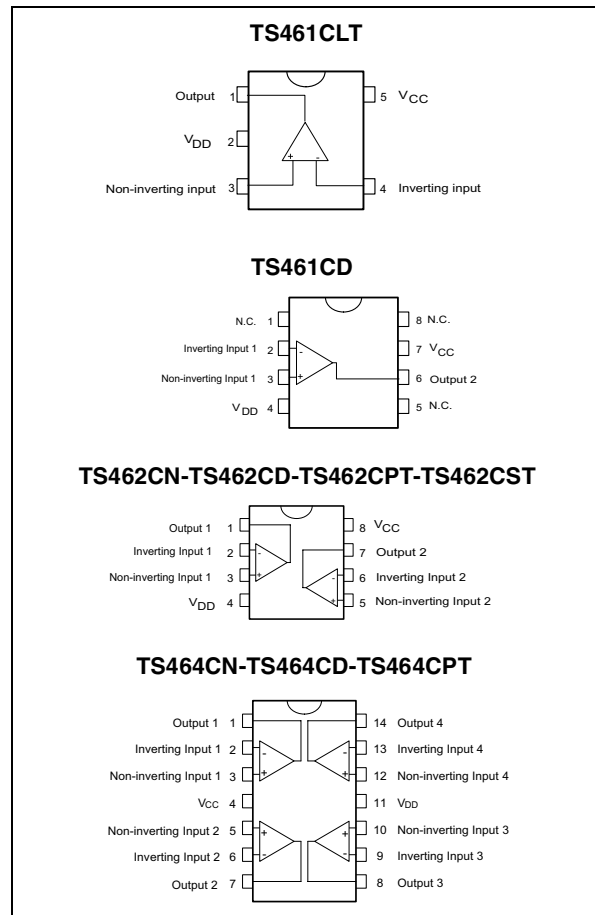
TS461CLT

Output 1
$V_{DD}$ 2
Non-inverting input 3
5 $V_{CC}$
4 Inverting input
+ -

TS461CD

N.C. 1
Inverting Input 1 2
Non-inverting Input 1 3
$V_{DD}$ 4
8 N.C.
7 $V_{CC}$
6 Output 2
5 N.C.
- +

TS462CN-TS462CD-TS462CPT-TS462CST

Output 1 1
Inverting Input 1 2
Non-inverting Input 1 3
$V_{DD}$ 4
8 $V_{CC}$
7 Output 2
6 Inverting Input 2
5 Non-inverting Input 2
- + - +

TS464CN-TS464CD-TS464CPT

Output 1 1
Inverting Input 1 2
Non-inverting Input 1 3
$V_{CC}$ 4
Non-inverting Input 2 5
Inverting Input 2 6
Output 2 7
14 Output 4
13 Inverting Input 4
12 Non-inverting Input 4
11 $V_{DD}$
10 Non-inverting Input 3
9 Inverting Input 3
8 Output 3
- + - + + - + -